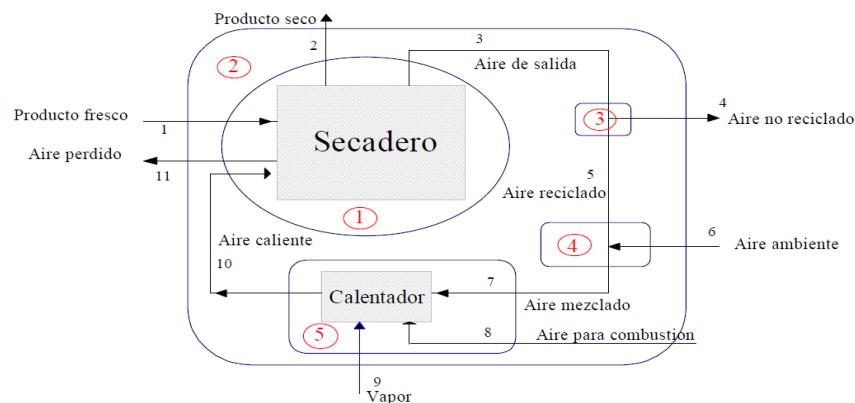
Producto seco
2
3
Aire de salida
2
Producto fresco
1
Secadero
3
4
Aire no reciclado
Aire perdido
11
5
Aire reciclado
1
Aire caliente
4
6
Aire ambiente
10
7
Calentador
Aire mezclado
5
8
Aire para combustion
9
Vapor